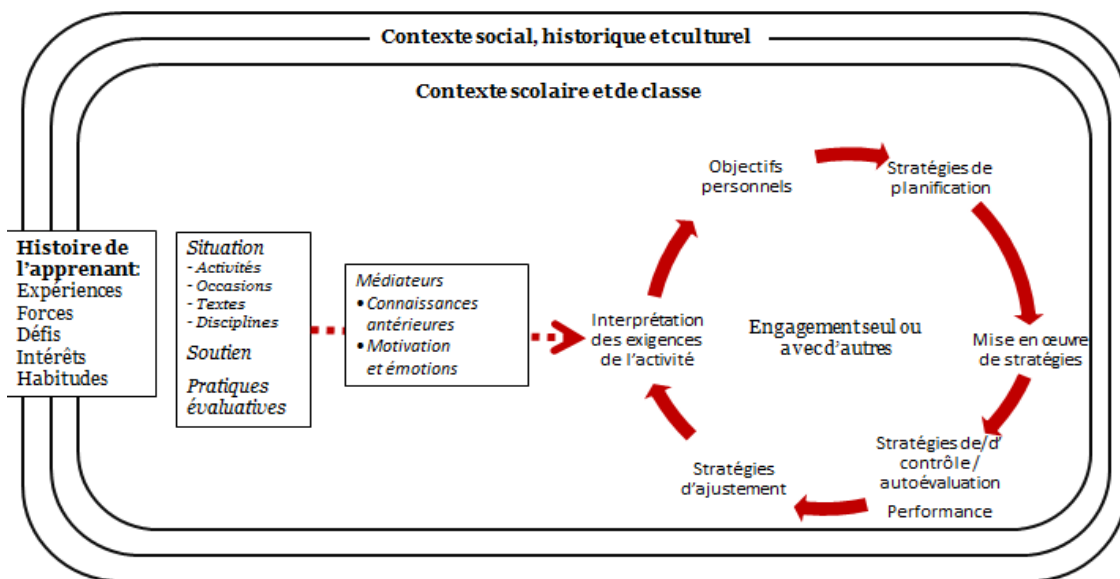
Contexte social, historique et culturel

Contexte scolaire et de classe

Histoire de l'apprenant:
Expériences
Forces
Défis
Intérêts
Habitudes

Situation
- Activités
- Occasions
- Textes
- Disciplines
Soutien
Pratiques évaluatives

Médiateurs
• Connaissances antérieures
• Motivation et émotions

Interprétation des exigences de l'activité

Objectifs personnels

Stratégies de planification

Mise en œuvre de stratégies

Stratégies de/d' contrôle / autoévaluation

Performance

Stratégies d'ajustement

Engagement seul ou avec d'autres